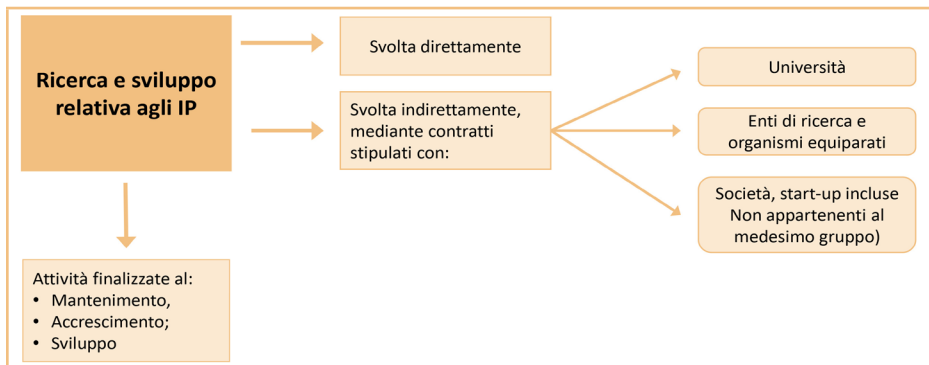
Ricerca e sviluppo relativa agli IP

Svolta direttamente

Svolta indirettamente, mediante contratti stipulati con:

Università

Enti di ricerca e organismi equiparati

Società, start-up incluse Non appartenenti al medesimo gruppo)

Attività finalizzate al:
• Mantenimento,
• Accrescimento;
• Sviluppo